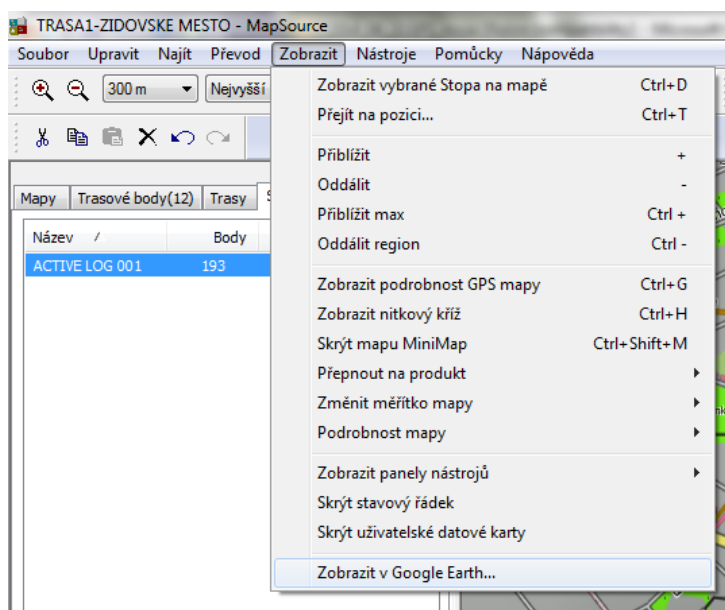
TRASA1-ZIDOVSKE MESTO - MapSource

Soubor Upravit Najít Převod Zobrazit Nástroje Pomůcky Nápověda

300 m Nejvyšší

Mapy Trasové body(12) Trasy S

| Název | Body |
|---|---|
| ACTIVE LOG 001 | 193 |

Zobrazit vybrané Stopa na mapě Ctrl+D
Přejít na pozici... Ctrl+T
Přiblížit +
Oddálit -
Přiblížit max Ctrl +
Oddálit region Ctrl -
Zobrazit podrobnost GPS mapy Ctrl+G
Zobrazit nitkový kříž Ctrl+H
Skrýt mapu MiniMap Ctrl+Shift+M
Přepnout na produkt
Změnit měřítko mapy
Podrobnost mapy
Zobrazit panely nástrojů
Skrýt stavový řádek
Skrýt uživatelské datové karty
Zobrazit v Google Earth...